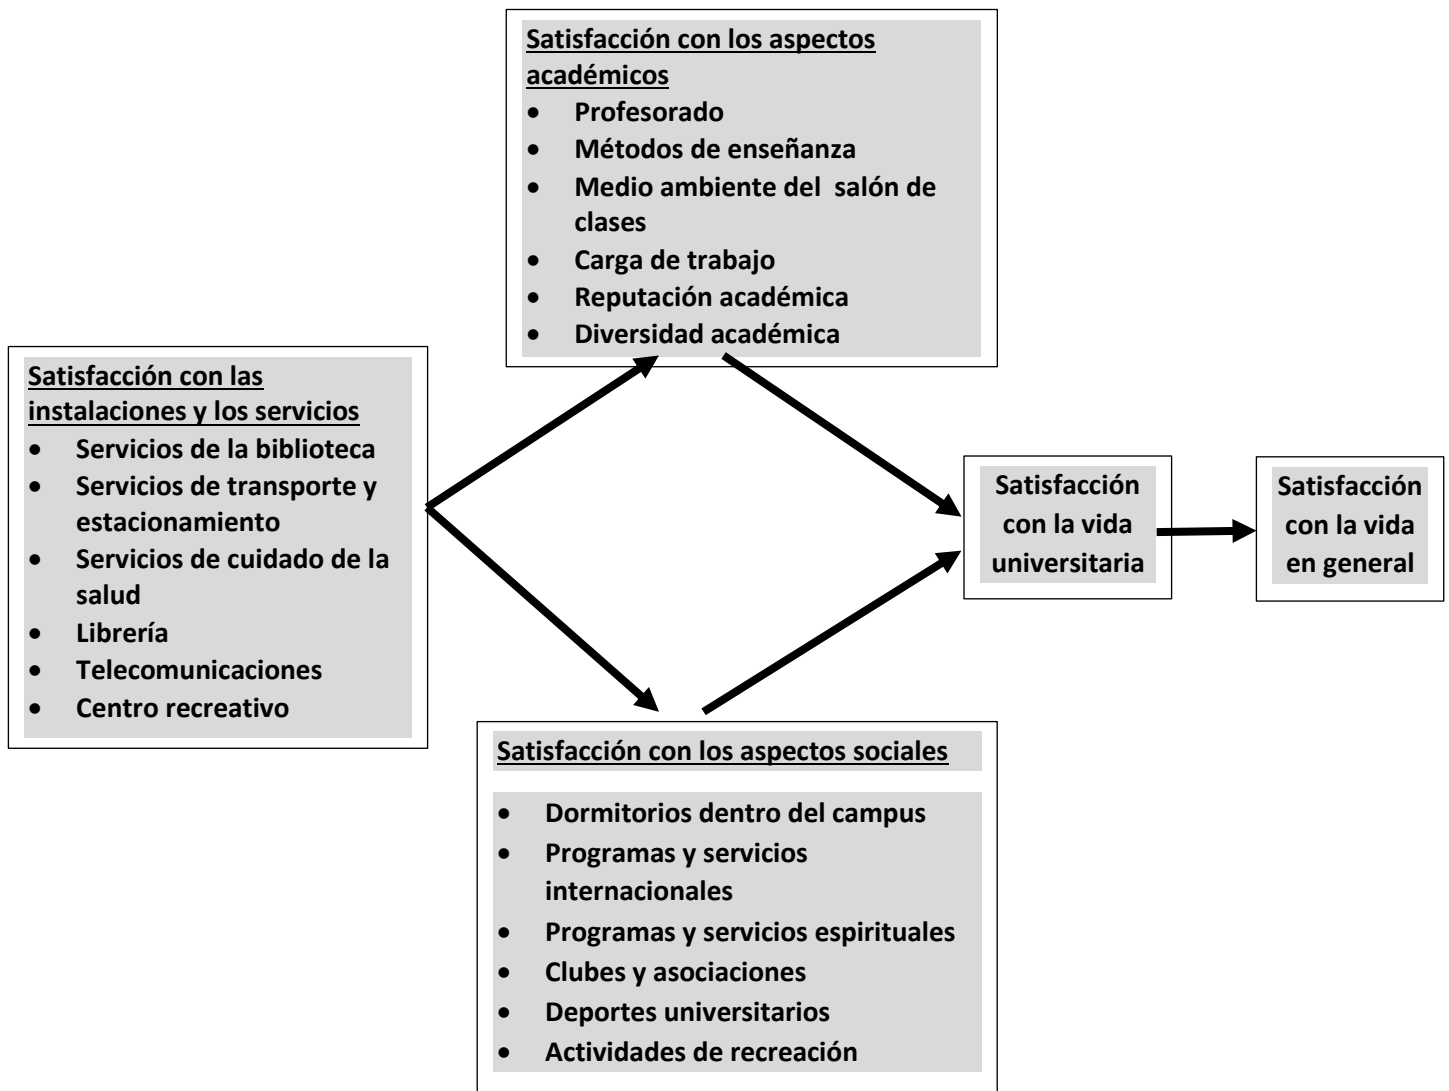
Satisfacción con los aspectos académicos
- Profesorado
- Métodos de enseñanza
- Medio ambiente del salón de clases
- Carga de trabajo
- Reputación académica
- Diversidad académica

Satisfacción con las instalaciones y los servicios
- Servicios de la biblioteca
- Servicios de transporte y estacionamiento
- Servicios de cuidado de la salud
- Librería
- Telecomunicaciones
- Centro recreativo

Satisfacción con la vida universitaria

Satisfacción con la vida en general

Satisfacción con los aspectos sociales
- Dormitorios dentro del campus
- Programas y servicios internacionales
- Programas y servicios espirituales
- Clubes y asociaciones
- Deportes universitarios
- Actividades de recreación